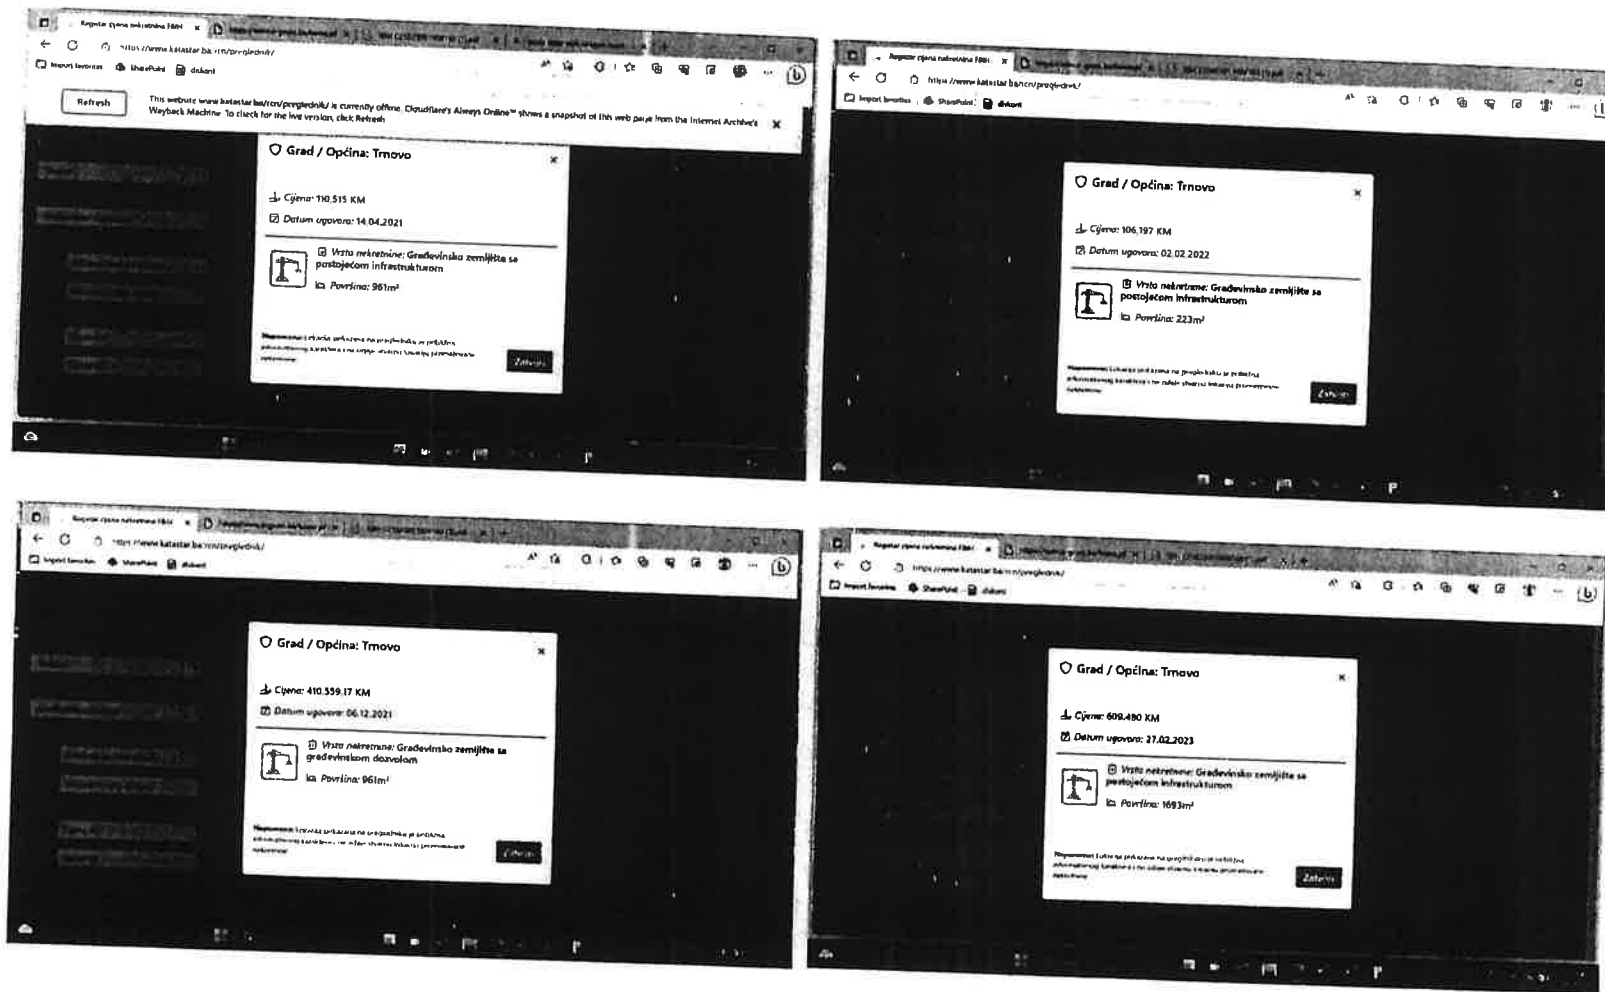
Registar cijena nekretnina FBiH

https://www.katastar.ba/rcn/preglednik/

Import favorites SharePoint diskont

Refresh

This website www.katastar.ba/rcn/preglednik/ is currently offline. Cloudflare's Always Online™ shows a snapshot of this web page from the Internet Archive's Wayback Machine. To check for the live version, click Refresh.

Grad / Općina: Trnovo

Cijena: 110.515 KM

Datum ugovora: 14.04.2021

Vrsta nekretnine: Građevinsko zemljište sa postojećom infrastrukturom

Površina: 961m²

Napomena: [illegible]

Zatvori

Registar cijena nekretnina FBiH

https://www.katastar.ba/rcn/preglednik/

Import favorites SharePoint diskont

Grad / Općina: Trnovo

Cijena: 106.197 KM

Datum ugovora: 02.02.2022

Vrsta nekretnine: Građevinsko zemljište sa postojećom infrastrukturom

Površina: 223m²

Napomena: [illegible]

Zatvori

Registar cijena nekretnina FBiH

https://www.katastar.ba/rcn/preglednik/

Import favorites SharePoint diskont

Grad / Općina: Trnovo

Cijena: 410.559,17 KM

Datum ugovora: 06.12.2021

Vrsta nekretnine: Građevinsko zemljište sa građevinskom dozvolom

Površina: 961m²

Napomena: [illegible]

Zatvori

Registar cijena nekretnina FBiH

https://www.katastar.ba/rcn/preglednik/

Import favorites SharePoint diskont

Grad / Općina: Trnovo

Cijena: 609.480 KM

Datum ugovora: 27.02.2023

Vrsta nekretnine: Građevinsko zemljište sa postojećom infrastrukturom

Površina: 1693m²

Napomena: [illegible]

Zatvori